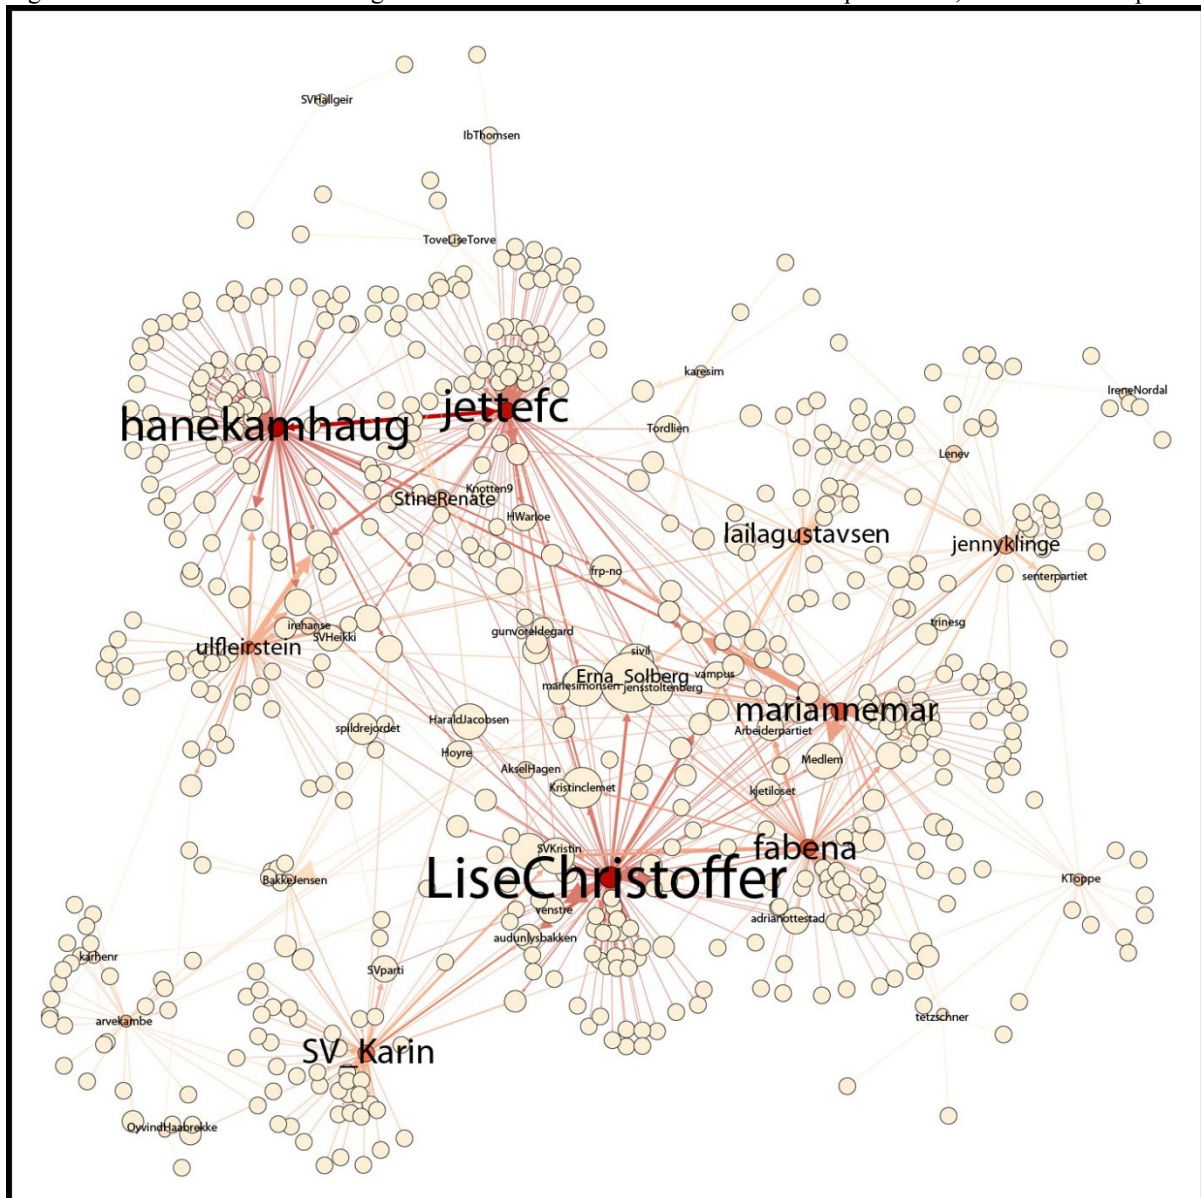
SVHallgeir
IbThomsen
ToveLiseTorve
karesim
IreneNordal
hanekamhaug
jettefc
Tordlien
Lenev
Knotten9
StineRenate
HWarloe
lailagustavsen
jennyklinge
senterpartiet
frp-no
irehanse
SVHeikki
gunvoreldegard
trinesg
ulfleirstein
sivil
Erna_Solberg
vampus
mariesimonsen
jensstoltenberg
mariannemar
HaraldJacobsen
Arbeiderpartiet
spildrejordet
Hoyre
Medlem
AkselHagen
Kristinclemet
kjetiloset
fabena
SVKristin
LiseChristoffer
BakkeJensen
KToppe
venstre
adrianottestad
audunlysbakken
karhenr
SVparti
arvekambe
tetzschner
SV_Karin
OyvindHaabrekke